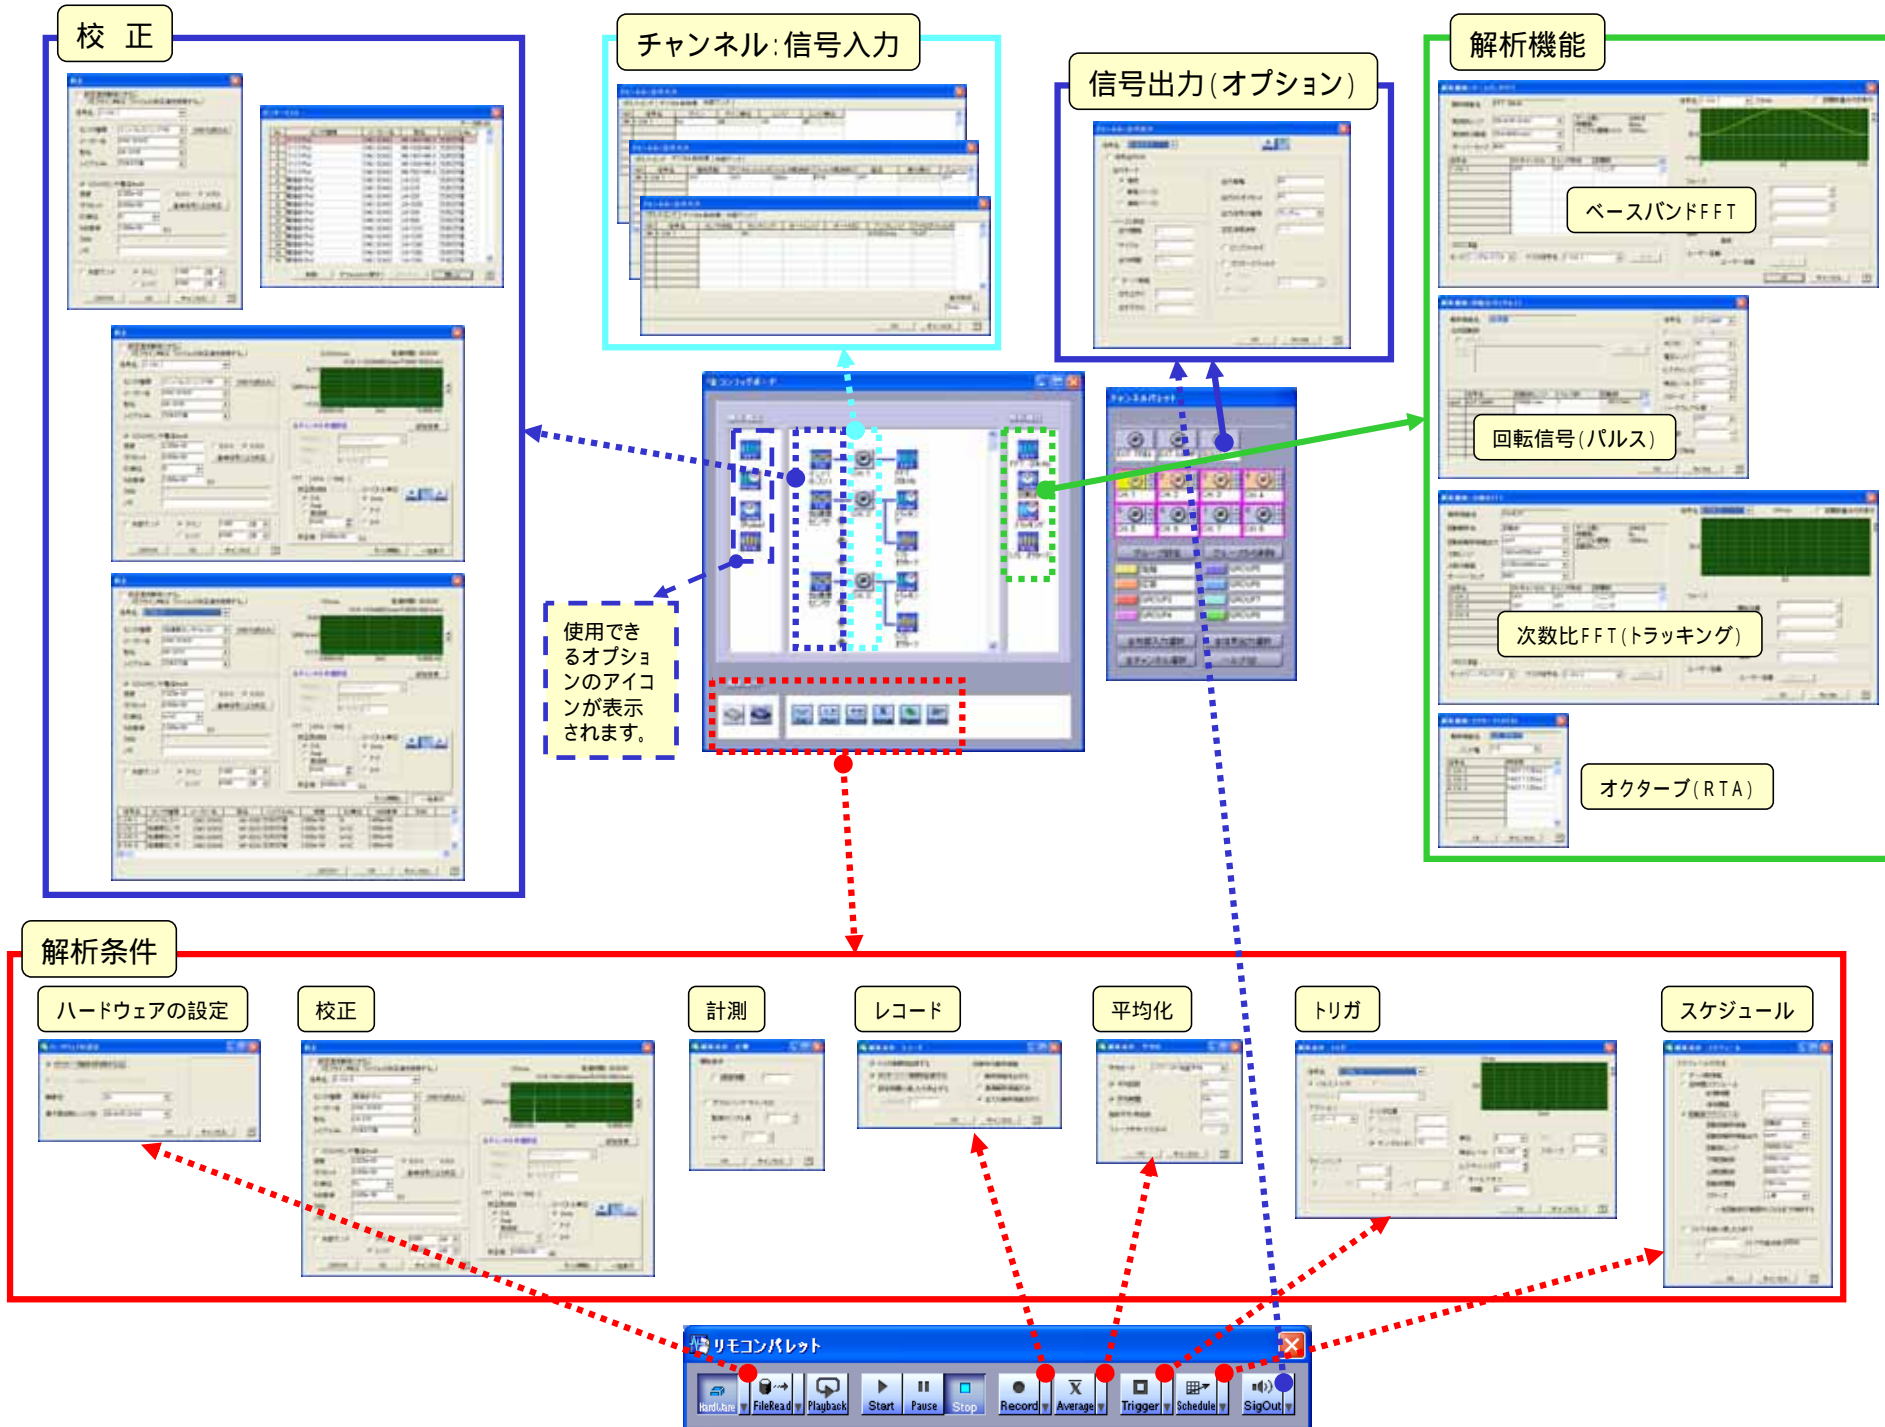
校　正

チャンネル：信号入力

信号出力（オプション）

解析機能

ベースバンドFFT

回転信号（パルス）

次数比FFT（トラッキング）

オクターブ（RTA）

使用できるオプションのアイコンが表示されます。

解析条件

ハードウェアの設定

校正

計測

レコード

平均化

トリガ

スケジュール

リモコンパレット

Hardware FileRead Playback Start Pause Stop Record Average Trigger Schedule SigOut